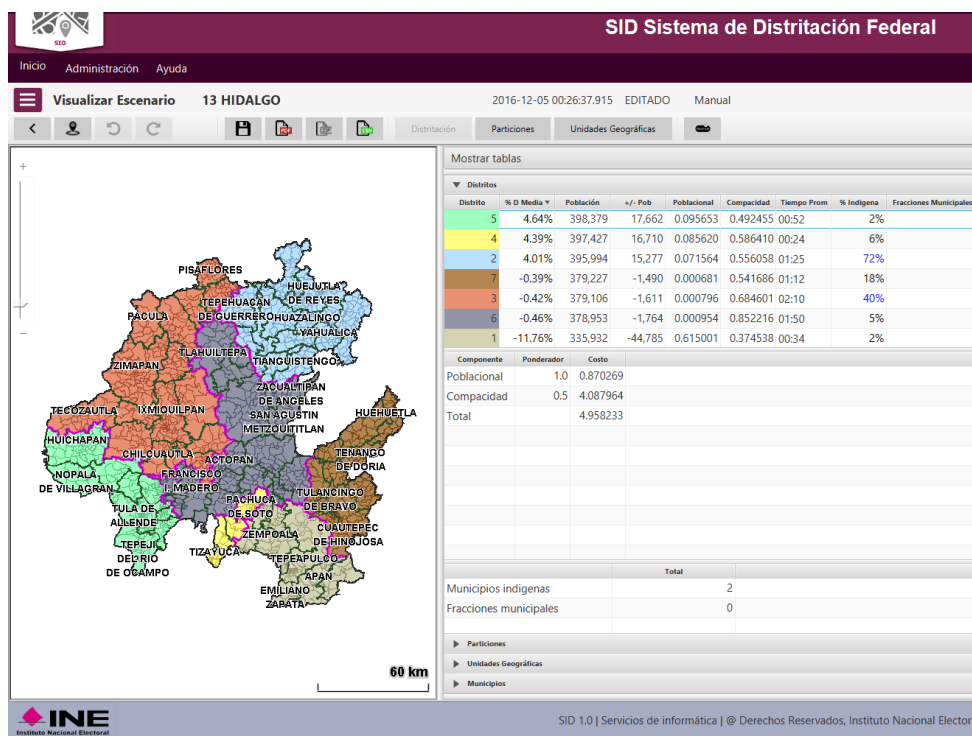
SID

SID Sistema de Distritación Federal

Inicio Administración Ayuda

Visualizar Escenario 13 HIDALGO

2016-12-05 00:26:37.915 EDITADO Manual

Distritación Particiones Unidades Geográficas

Mostrar tablas

Distritos

| Distrito | % D Media | Población | +/- Pob | Poblacional | Compacidad | Tiempo Prom | % Indígena | Fracciones Municipales |
|---|---|---|---|---|---|---|---|---|
| 5 | 4.64% | 398,379 | 17,662 | 0.095653 | 0.492455 | 00:52 | 2% | |
| 4 | 4.39% | 397,427 | 16,710 | 0.085620 | 0.586410 | 00:24 | 6% | |
| 2 | 4.01% | 395,994 | 15,277 | 0.071564 | 0.556058 | 01:25 | 72% | |
| 7 | -0.39% | 379,227 | -1,490 | 0.000681 | 0.541686 | 01:12 | 18% | |
| 3 | -0.42% | 379,106 | -1,611 | 0.000796 | 0.684601 | 02:10 | 40% | |
| 6 | -0.46% | 378,953 | -1,764 | 0.000954 | 0.852216 | 01:50 | 5% | |
| 1 | -11.76% | 335,932 | -44,785 | 0.615001 | 0.374538 | 00:34 | 2% | |

| Componente | Ponderador | Costo |
|---|---|---|
| Poblacional | 1.0 | 0.870269 |
| Compacidad | 0.5 | 4.087964 |
| Total | | 4.958233 |

| | Total |
|---|---|
| Municipios indígenas | 2 |
| Fracciones municipales | 0 |

Particiones
Unidades Geográficas
Municipios

PISAFLORES HUEJUTLA DE REYES TEPEHUACAN DE GUERRERO HUAZALINGO PACULA YAHUALICA TLAHUILTEPA TIANGUISTENGO ZIMAPAN ZACUALTIPAN DE ANGELES TECOZAUTLA IXMIQUILPAN SAN AGUSTIN METZQUITITLAN HUEHUETLA HUICHAPAN CHILCUAUTLA ACTOPAN TENANGO DE DORIA NOPALA DE VILLAGRAN FRANCISCO I. MADERO PACHUCA DE SOTO TULANCINGO DE BRAVO TULA DE ALLENDE ZEMPOALA CUAUTEPEC DE HINOJOSA TEPEJI DEL RIO DE OCAMPO TIZAYUCA TEPEAPULCO APAN EMILIANO ZAPATA

60 km

INE Instituto Nacional Electoral

SID 1.0 | Servicios de informática | @ Derechos Reservados, Instituto Nacional Elector